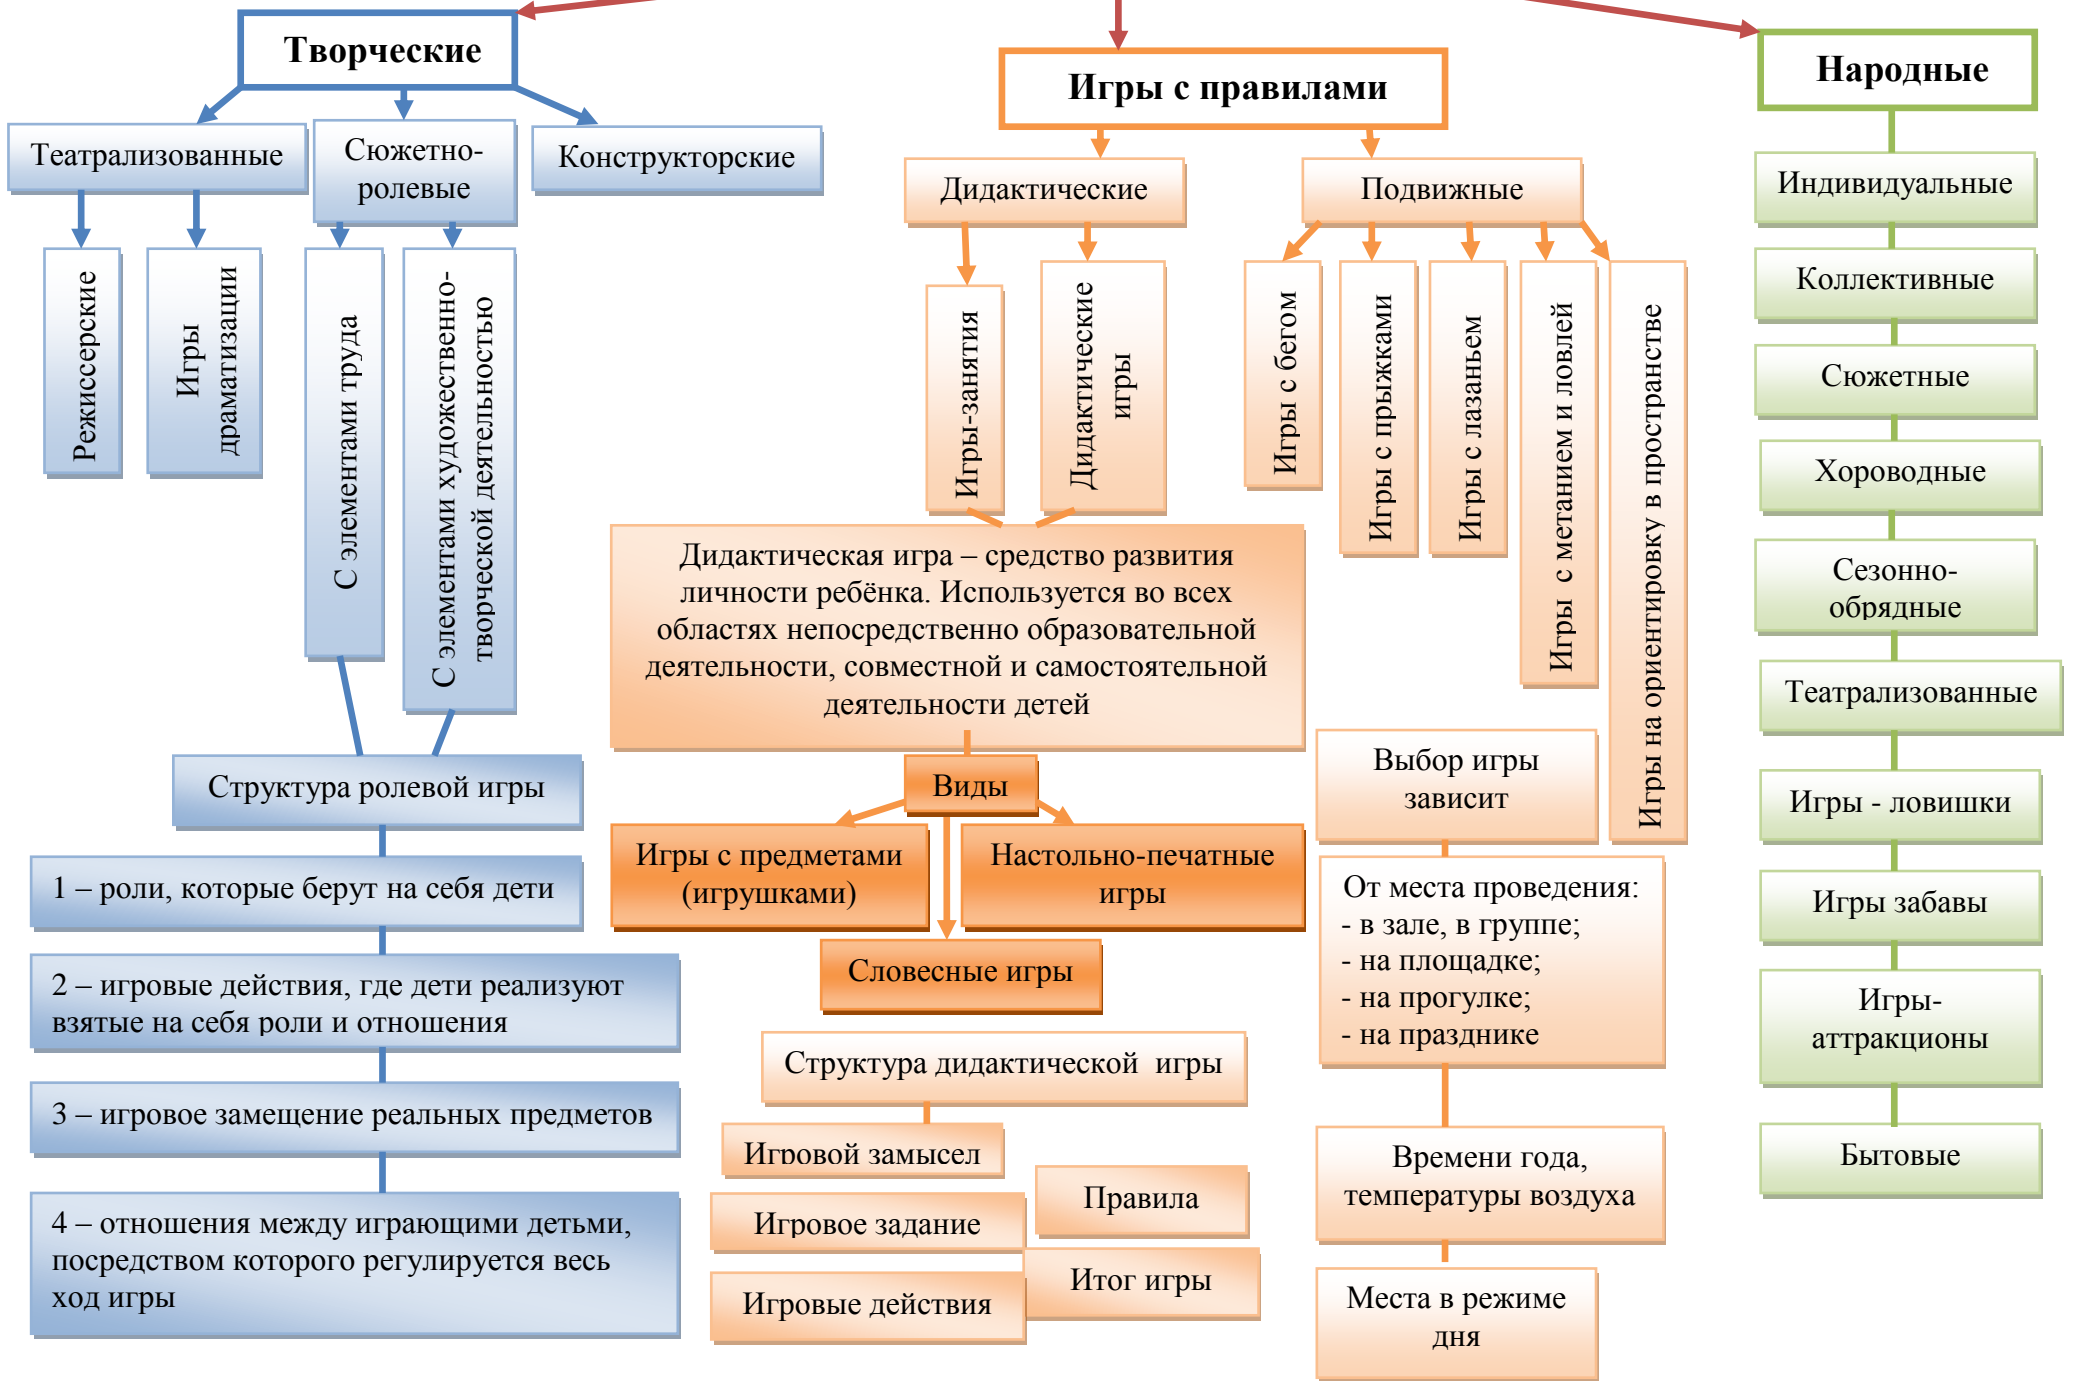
Творческие

Театрализованные

Сюжетно-ролевые

Конструкторские

Режиссерские

Игры драматизации

С элементами труда

С элементами художественно-творческой деятельностью

Структура ролевой игры

1 – роли, которые берут на себя дети

2 – игровые действия, где дети реализуют взятые на себя роли и отношения

3 – игровое замещение реальных предметов

4 – отношения между играющими детьми, посредством которого регулируется весь ход игры

Игры с правилами

Дидактические

Подвижные

Игры-занятия

Дидактические игры

Игры с бегом

Игры с прыжками

Игры с лазаньем

Игры с метанием и ловлей

Игры на ориентировку в пространстве

Дидактическая игра – средство развития личности ребёнка. Используется во всех областях непосредственно образовательной деятельности, совместной и самостоятельной деятельности детей

Виды

Игры с предметами (игрушками)

Настольно-печатные игры

Словесные игры

Структура дидактической игры

Игровой замысел

Правила

Игровое задание

Итог игры

Игровые действия

Выбор игры зависит

От места проведения:
- в зале, в группе;
- на площадке;
- на прогулке;
- на празднике

Времени года, температуры воздуха

Места в режиме дня

Народные

Индивидуальные

Коллективные

Сюжетные

Хороводные

Сезонно-обрядные

Театрализованные

Игры - ловишки

Игры забавы

Игры-аттракционы

Бытовые